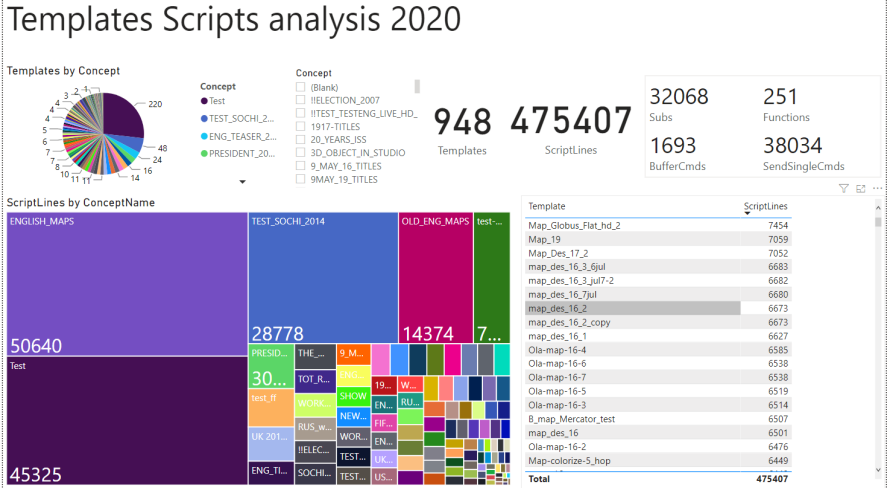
Templates Scripts analysis 2020

Templates by Concept

220
48
24
16
14
11 11
10
8
7
6
5
4
4
3
2
1

Concept
Test
TEST_SOCHI_2...
ENG_TEASER_2...
PRESIDENT_20...

Concept
(Blank)
!!ELECTION_2007
!!TEST_TESTENG_LIVE_HD_...
1917-TITLES
20_YEARS_ISS
3D_OBJECT_IN_STUDIO
9_MAY_16_TITLES
9MAY_19_TITLES

948
Templates

475407
ScriptLines

32068
Subs

251
Functions

1693
BufferCmds

38034
SendSingleCmds

ScriptLines by ConceptName

ENGLISH_MAPS
50640
Test
45325
TEST_SOCHI_2014
28778
OLD_ENG_MAPS
14374
test-...
7...
PRESID...
30...
THE_...
9_M...
TOT_R...
test_ff
WORK...
SHOW
RUS_w...
NEW...
UK 201...
!!ELEC...
WOR...
ENG_TI...
SOCHI...
TEST...
19...
W...
RU...
EN...
FIF...
EN...
UK...
US...

| Template | ScriptLines |
|---|---|
| Map_Globus_Flat_hd_2 | 7454 |
| Map_19 | 7059 |
| Map_Des_17_2 | 7052 |
| map_des_16_3_6jul | 6683 |
| map_des_16_3_jul7-2 | 6682 |
| map_des_16_7jul | 6680 |
| map_des_16_2 | 6673 |
| map_des_16_2_copy | 6673 |
| map_des_16_1 | 6627 |
| Ola-map-16-4 | 6585 |
| Ola-map-16-6 | 6538 |
| Ola-map-16-7 | 6538 |
| Ola-map-16-5 | 6519 |
| Ola-map-16-3 | 6514 |
| B_map_Mercator_test | 6507 |
| map_des_16 | 6501 |
| Ola-map-16-2 | 6476 |
| Map-colorize-5_hop | 6449 |
| Total | 475407 |